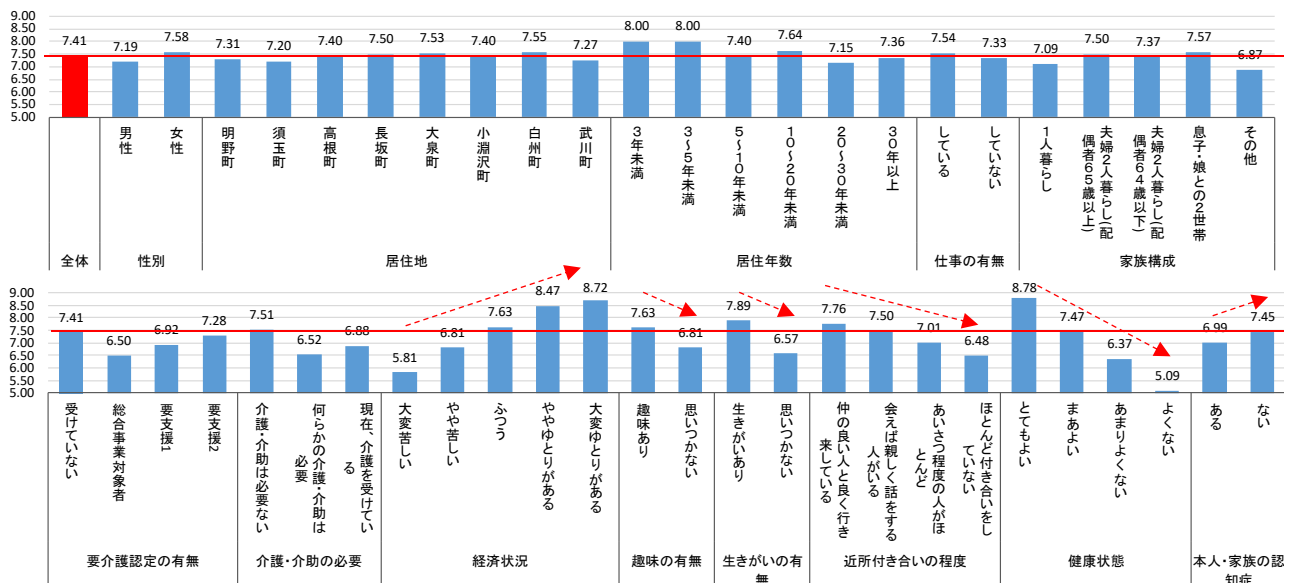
9.00
8.50
8.00
7.50
7.00
6.50
6.00
5.50
5.00

7.41 7.19 7.58 7.31 7.20 7.40 7.50 7.53 7.40 7.55 7.27 8.00 8.00 7.40 7.64 7.15 7.36 7.54 7.33 7.09 7.50 7.37 7.57 6.87

| 全体 | 性別 | | 居住地 | | | | | | | 居住年数 | | | | | | 仕事の有無 | | 家族構成 | | | | |
|---|---|---|---|---|---|---|---|---|---|---|---|---|---|---|---|---|---|---|---|---|---|---|
| | 男性 | 女性 | 明野町 | 須玉町 | 高根町 | 長坂町 | 大泉町 | 小淵沢町 | 白州町 | 武川町 | 3年未満 | 3~5年未満 | 5~10年未満 | 10~20年未満 | 20~30年未満 | 30年以上 | している | していない | 1人暮らし | 夫婦2人暮らし(配偶者65歳以上) | 夫婦2人暮らし(配偶者64歳以下) | 息子・娘との2世帯 | その他 |

9.00
8.50
8.00
7.50
7.00
6.50
6.00
5.50
5.00

7.41 6.50 6.92 7.28 7.51 6.52 6.88 5.81 6.81 7.63 8.47 8.72 7.63 6.81 7.89 6.57 7.76 7.50 7.01 6.48 8.78 7.47 6.37 5.09 6.99 7.45

受けていない
総合事業対象者
要支援1
要支援2
要介護認定の有無

介護・介助は必要ない
何らかの介護・介助は必要
現在、介護を受けている
介護・介助の必要

大変苦しい
やや苦しい
ふつう
ややゆとりがある
大変ゆとりがある
経済状況

趣味あり
思いつかない
趣味の有無

生きがいあり
思いつかない
生きがいの有無

仲の良い人と良く行き来している
会えば親しく話をする人がいる
あいさつ程度の人がほとんど
ほとんど付き合いをしていない
近所付き合いの程度

とてもよい
まあよい
あまりよくない
よくない
健康状態

ある
ない
本人・家族の認知症